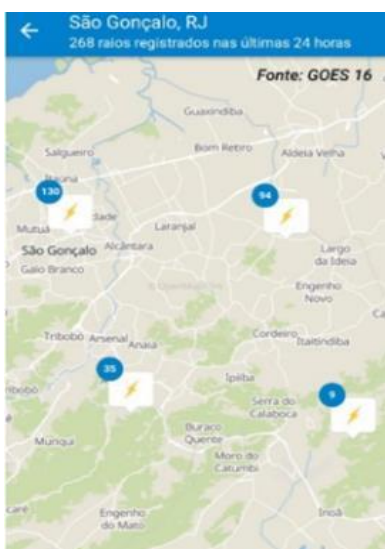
São Gonçalo, RJ
268 raios registrados nas últimas 24 horas

Fonte: GOES 16

Guaxindiba
Salgueiro
Bom Retiro
Aldeia Velha
130
94
Mutuá
São Gonçalo
Alcântara
Laranjal
Gaio Branco
Largo da Ideia
Engenho Novo
Tribobó
Arsenal
Anaia
Cordeiro
Itaitindiba
35
Ipiíba
Serra do Calaboca
9
Muriqui
Buraco Quente
Morro do Catumbi
Engenho do Mato
Inoã